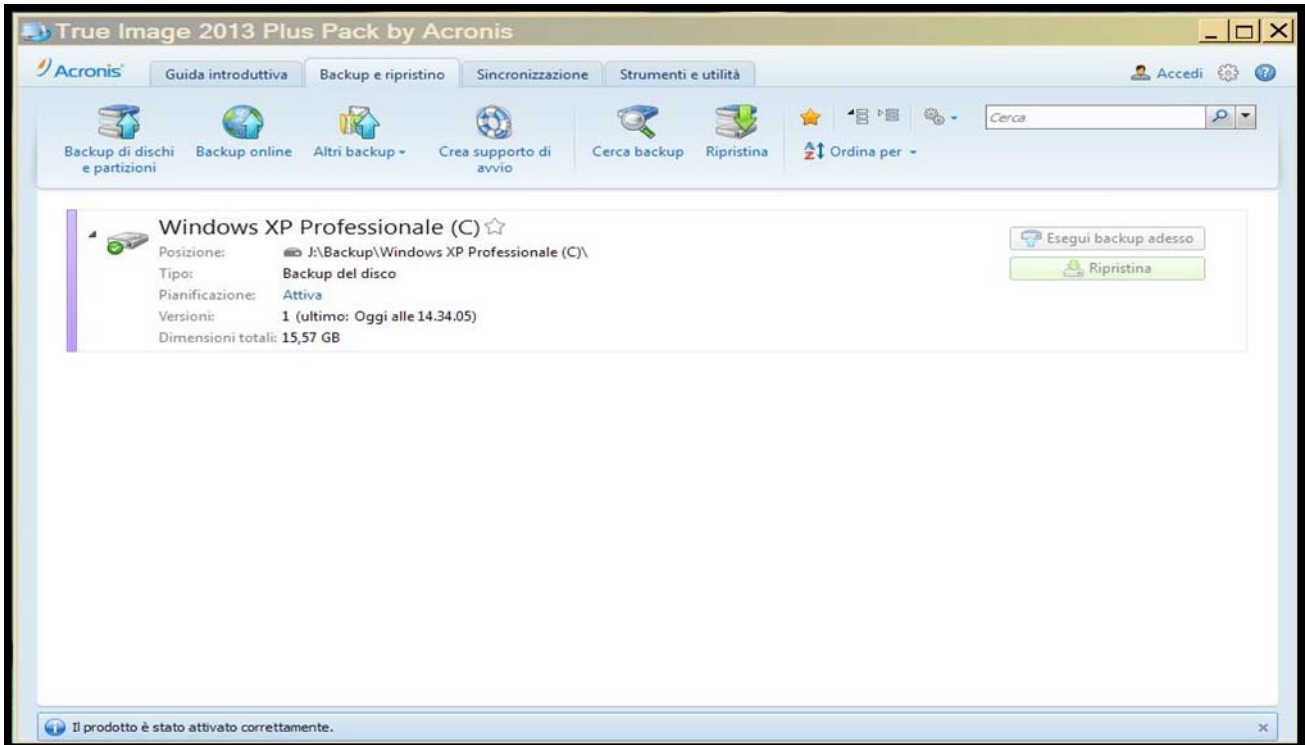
True Image 2013 Plus Pack by Acronis

Acronis

Guida introduttiva | Backup e ripristino | Sincronizzazione | Strumenti e utilità

Accedi

Backup di dischi e partizioni | Backup online | Altri backup ▾ | Crea supporto di avvio | Cerca backup | Ripristina | Ordina per ▾

Cerca

Windows XP Professionale (C)

Posizione: J:\Backup\Windows XP Professionale (C)\
Tipo: Backup del disco
Pianificazione: Attiva
Versioni: 1 (ultimo: Oggi alle 14.34.05)
Dimensioni totali: 15,57 GB

Esegui backup adesso

Ripristina

Il prodotto è stato attivato correttamente.